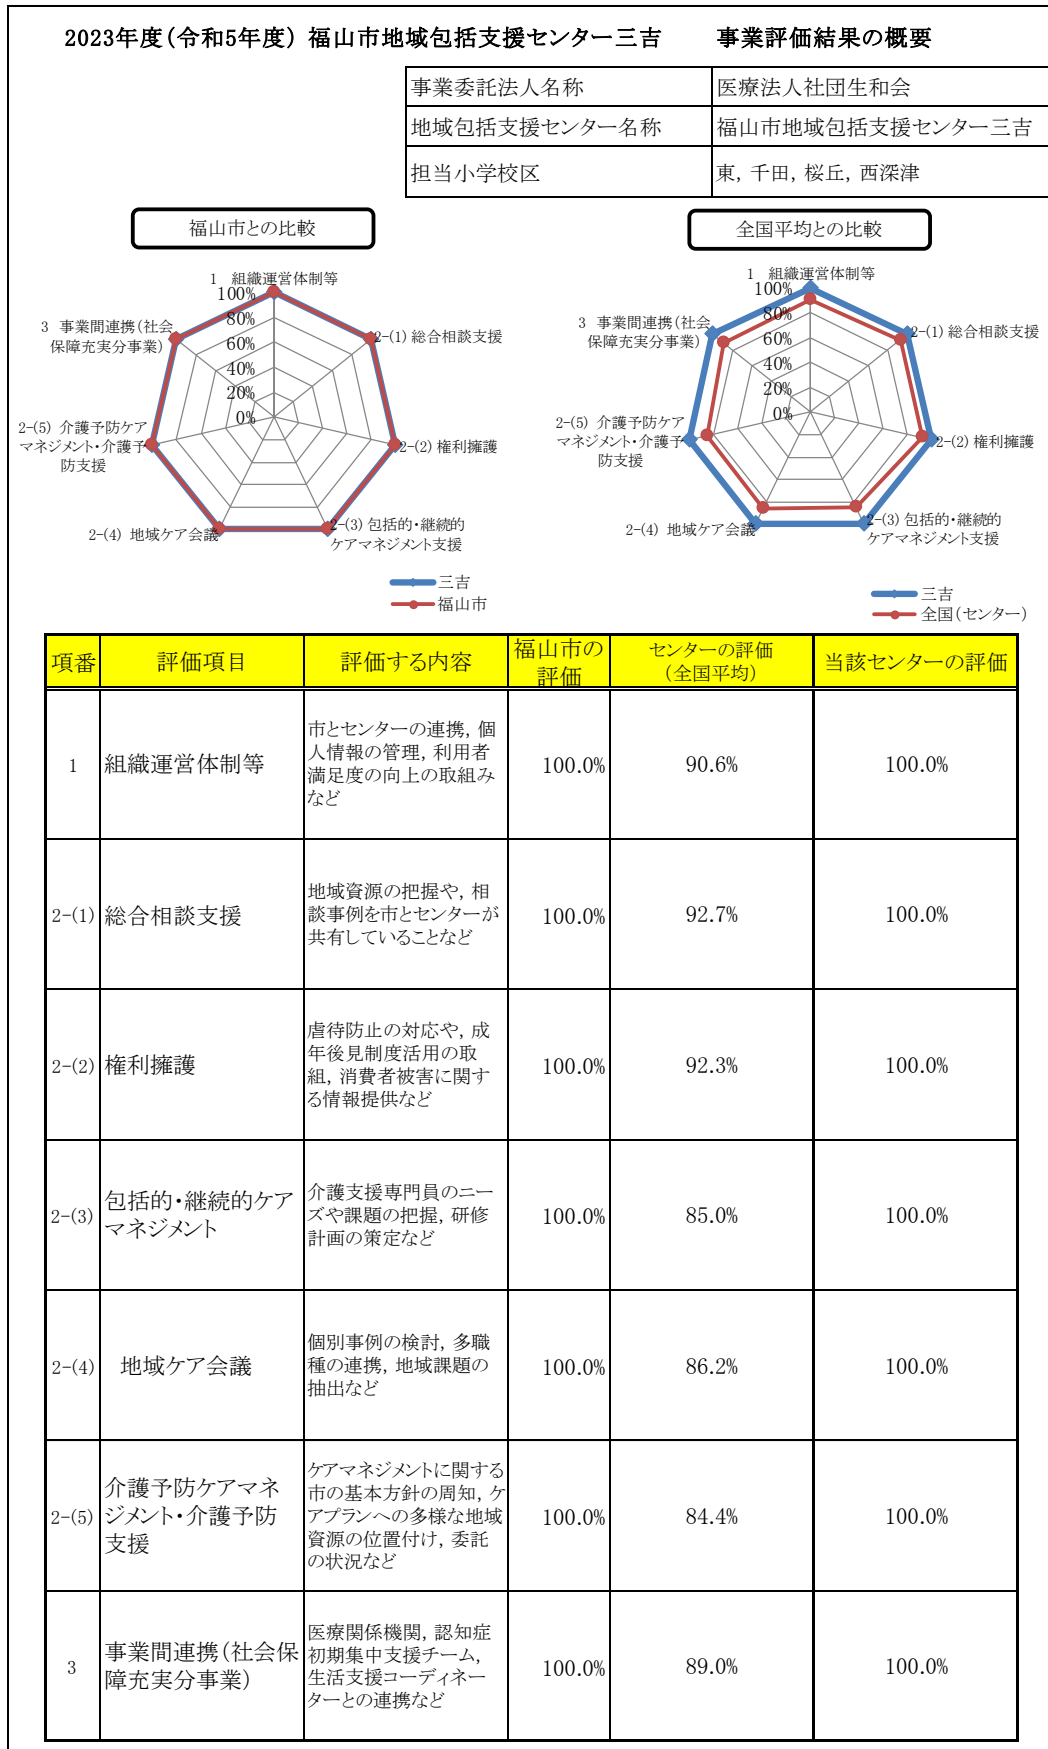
2023年度（令和5年度）福山市地域包括支援センター三吉　事業評価結果の概要

| 事業委託法人名称 | 医療法人社団生和会 |
|---|---|
| 地域包括支援センター名称 | 福山市地域包括支援センター三吉 |
| 担当小学校区 | 東，千田，桜丘，西深津 |

福山市との比較

1　組織運営体制等
100%
80%
60%
40%
20%
0%
2-(1) 総合相談支援
2-(2) 権利擁護
2-(3) 包括的・継続的ケアマネジメント支援
2-(4) 地域ケア会議
2-(5) 介護予防ケアマネジメント・介護予防支援
3　事業間連携(社会保障充実分事業)

三吉
福山市

全国平均との比較

1　組織運営体制等
100%
80%
60%
40%
20%
0%
2-(1) 総合相談支援
2-(2) 権利擁護
2-(3) 包括的・継続的ケアマネジメント支援
2-(4) 地域ケア会議
2-(5) 介護予防ケアマネジメント・介護予防支援
3　事業間連携(社会保障充実分事業)

三吉
全国(センター)

| 項番 | 評価項目 | 評価する内容 | 福山市の評価 | センターの評価（全国平均） | 当該センターの評価 |
|---|---|---|---|---|---|
| 1 | 組織運営体制等 | 市とセンターの連携，個人情報の管理，利用者満足度の向上の取組みなど | 100.0% | 90.6% | 100.0% |
| 2-(1) | 総合相談支援 | 地域資源の把握や，相談事例を市とセンターが共有していることなど | 100.0% | 92.7% | 100.0% |
| 2-(2) | 権利擁護 | 虐待防止の対応や，成年後見制度活用の取組，消費者被害に関する情報提供など | 100.0% | 92.3% | 100.0% |
| 2-(3) | 包括的・継続的ケアマネジメント | 介護支援専門員のニーズや課題の把握，研修計画の策定など | 100.0% | 85.0% | 100.0% |
| 2-(4) | 地域ケア会議 | 個別事例の検討，多職種の連携，地域課題の抽出など | 100.0% | 86.2% | 100.0% |
| 2-(5) | 介護予防ケアマネジメント・介護予防支援 | ケアマネジメントに関する市の基本方針の周知，ケアプランへの多様な地域資源の位置付け，委託の状況など | 100.0% | 84.4% | 100.0% |
| 3 | 事業間連携（社会保障充実分事業） | 医療関係機関，認知症初期集中支援チーム，生活支援コーディネーターとの連携など | 100.0% | 89.0% | 100.0% |